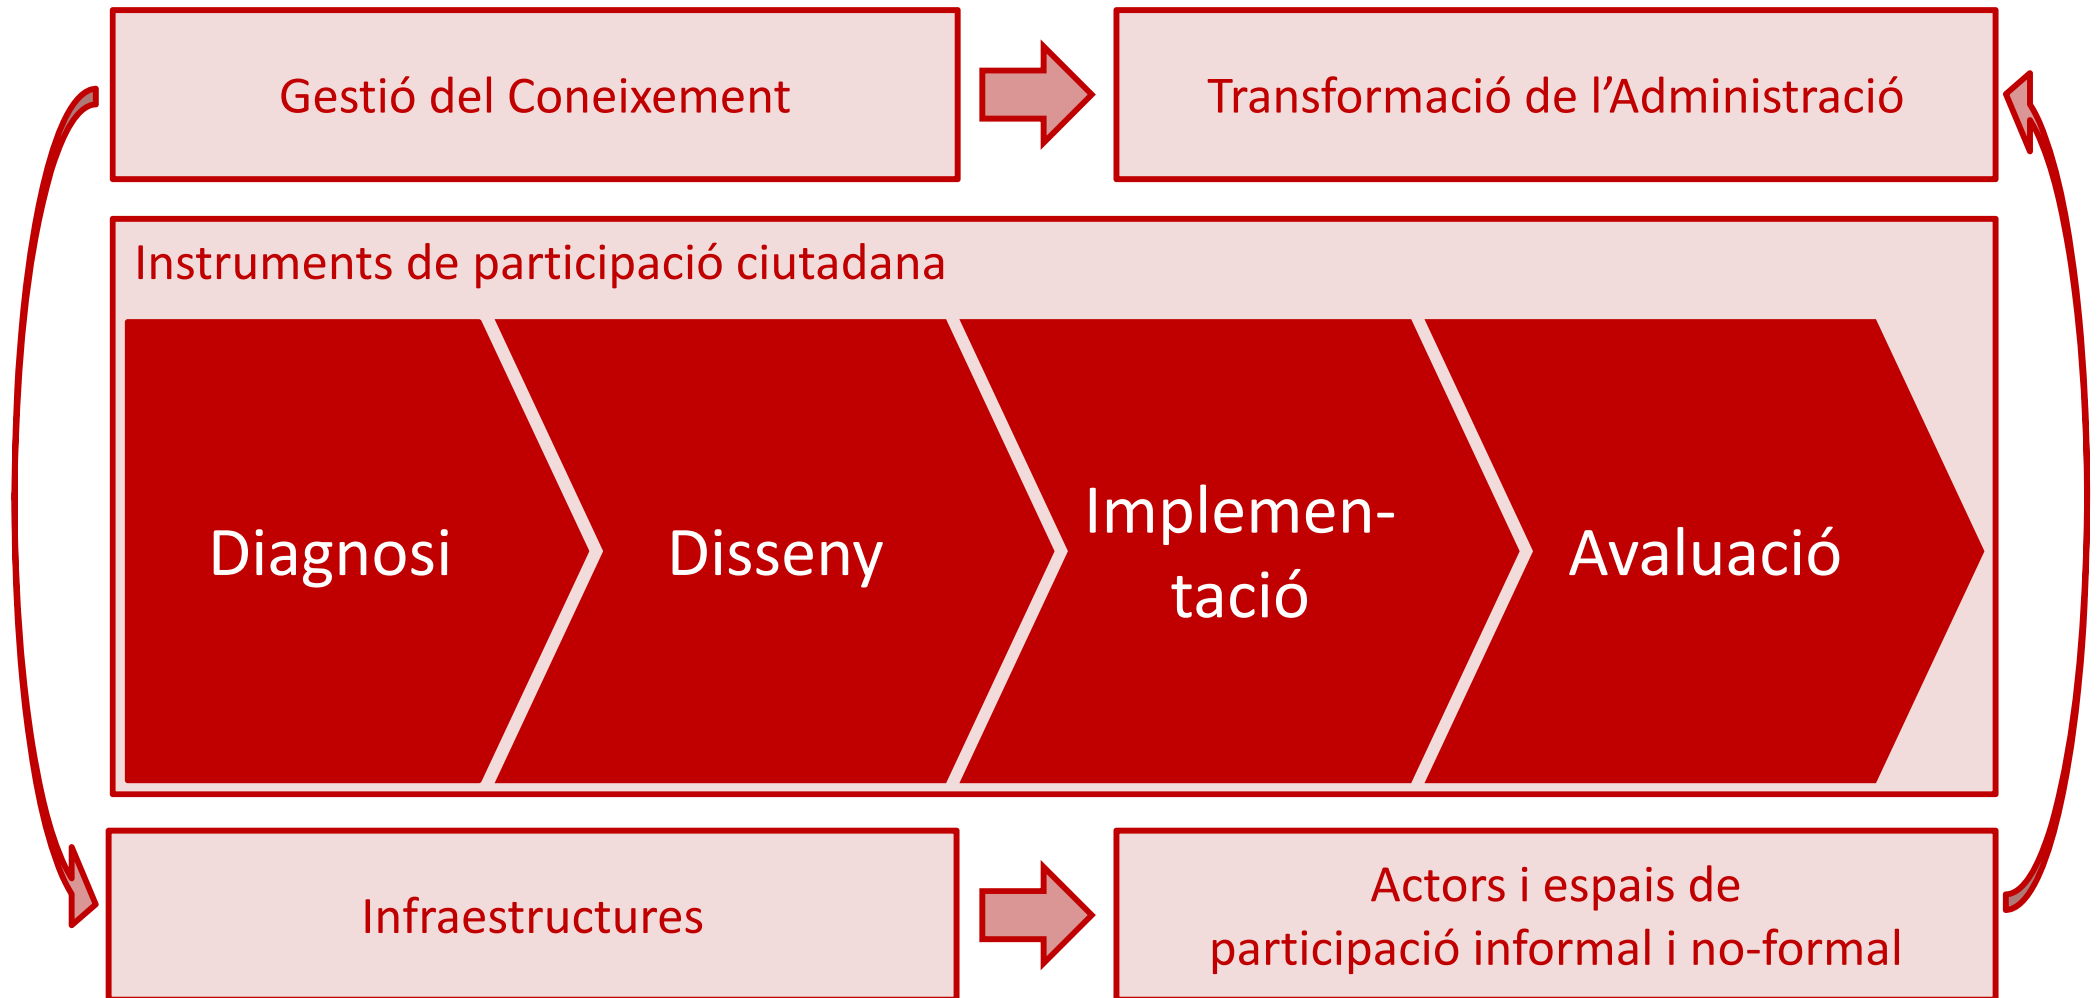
Gestió del Coneixement

Transformació de l'Administració

Instruments de participació ciutadana

Diagnosi

Disseny

Implementació

Avaluació

Infraestructures

Actors i espais de participació informal i no-formal